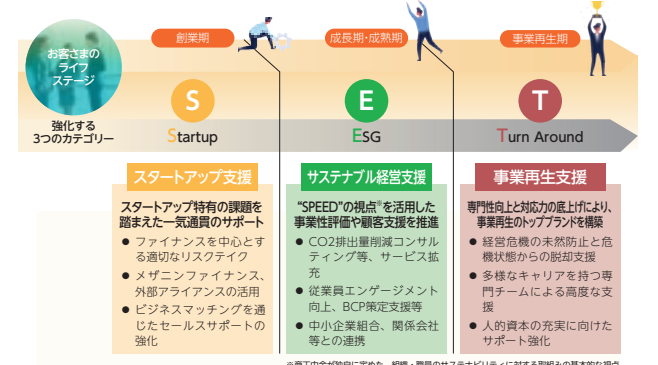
お客さまのライフステージ

創業期　成長期・成熟期　事業再生期

強化する3つのカテゴリー

S Startup

E ESG

T Turn Around

スタートアップ支援

スタートアップ特有の課題を踏まえた一気通貫のサポート

● ファイナンスを中心とする適切なリスクテイク
● メザニンファイナンス、外部アライアンスの活用
● ビジネスマッチングを通じたセールスサポートの強化

サステナブル経営支援

"SPEED"の視点※を活用した事業性評価や顧客支援を推進

● CO2排出量削減コンサルティング等、サービス拡充
● 従業員エンゲージメント向上、BCP策定支援等
● 中小企業組合、関係会社等との連携

事業再生支援

専門性向上と対応力の底上げにより、事業再生のトップブランドを構築

● 経営危機の未然防止と危機状態からの脱却支援
● 多様なキャリアを持つ専門チームによる高度な支援
● 人的資本の充実に向けたサポート強化

※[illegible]